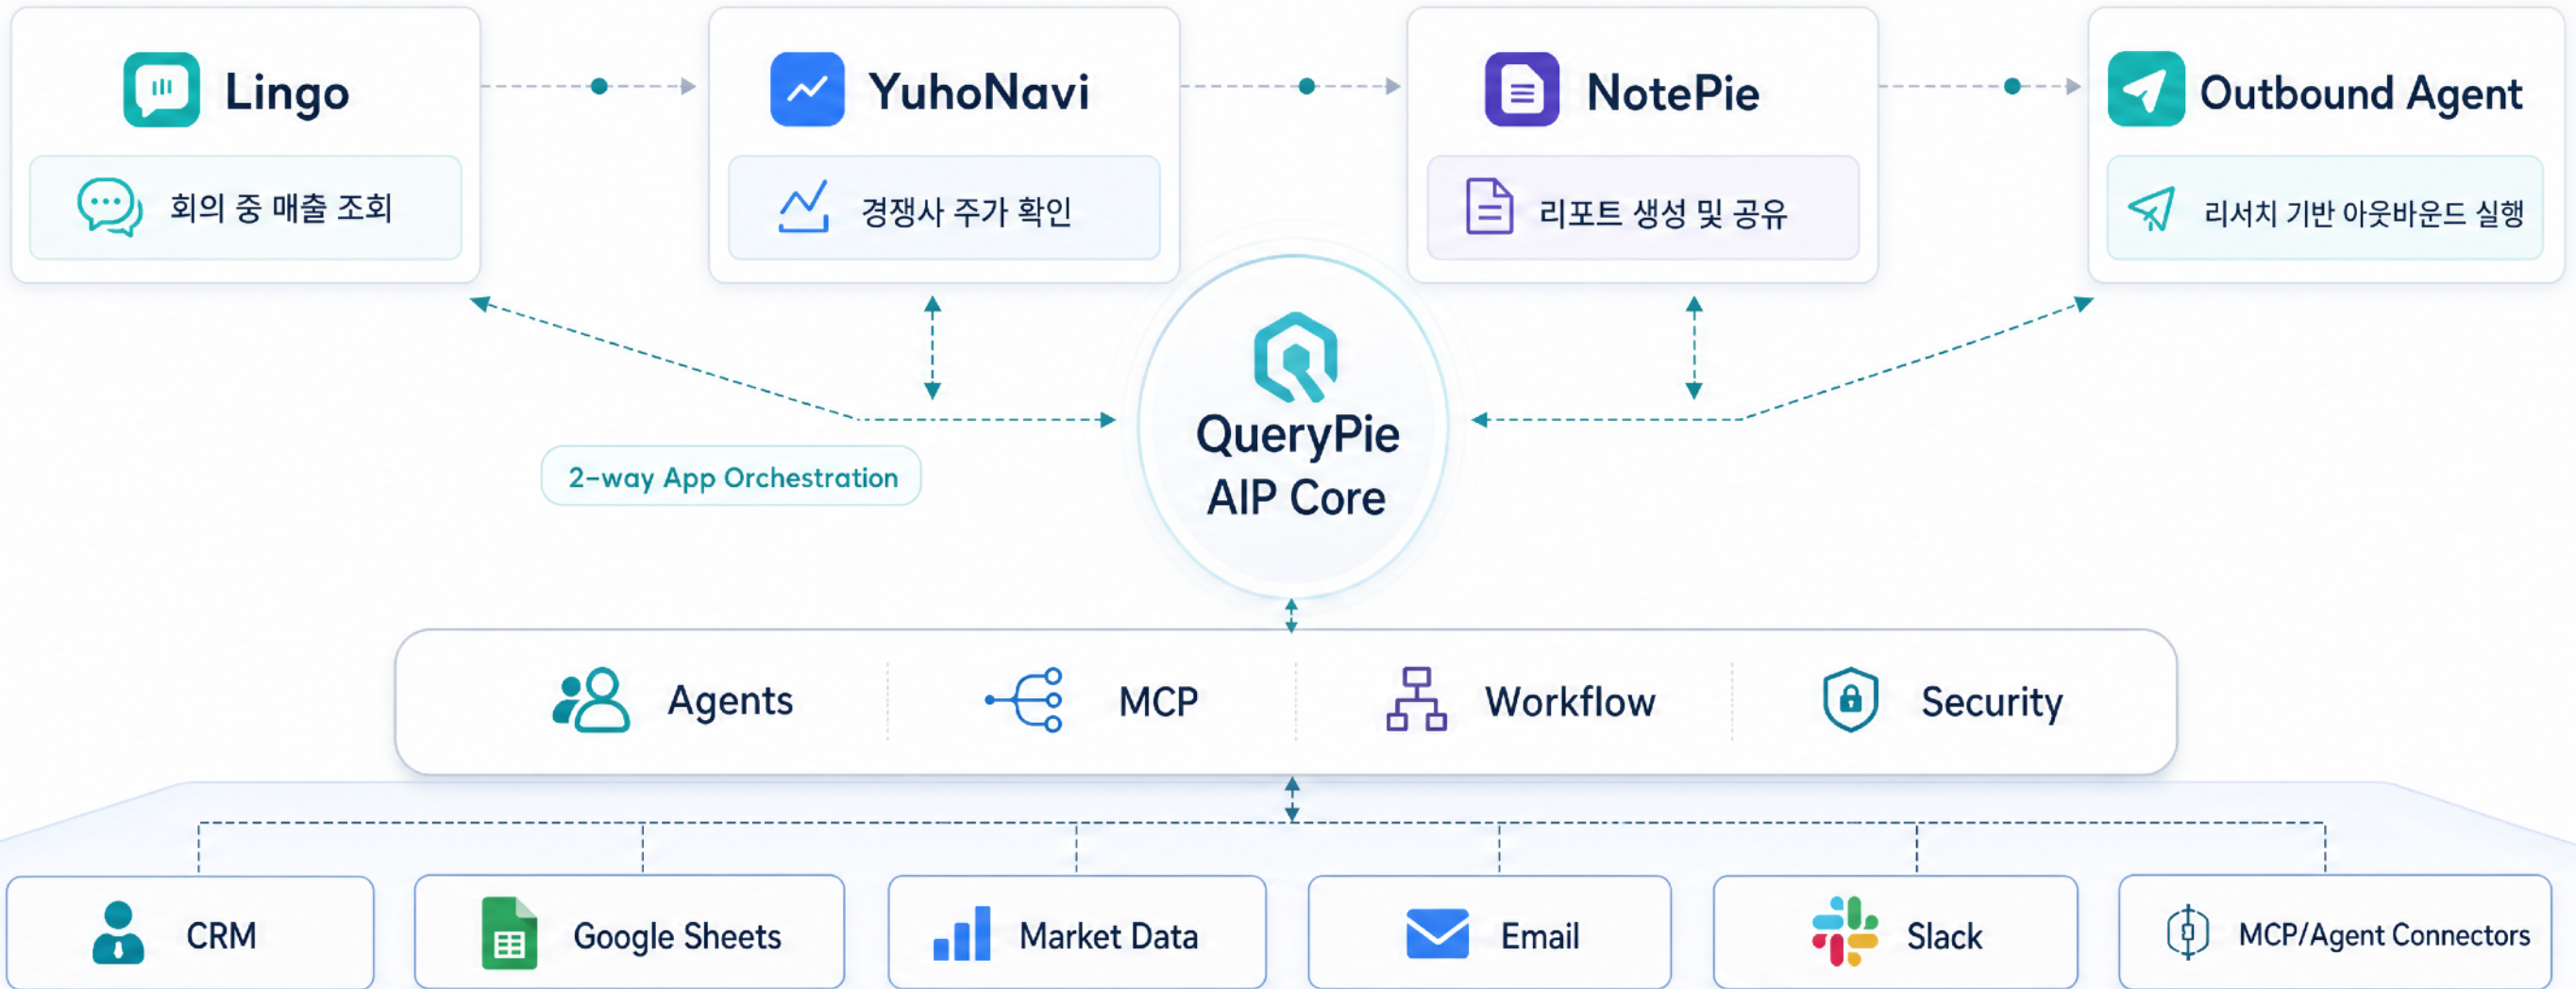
Lingo

회의 중 매출 조회

YuhoNavi

경쟁사 주가 확인

NotePie

리포트 생성 및 공유

Outbound Agent

리서치 기반 아웃바운드 실행

2-way App Orchestration

QueryPie AIP Core

Agents

MCP

Workflow

Security

CRM

Google Sheets

Market Data

Email

Slack

MCP/Agent Connectors